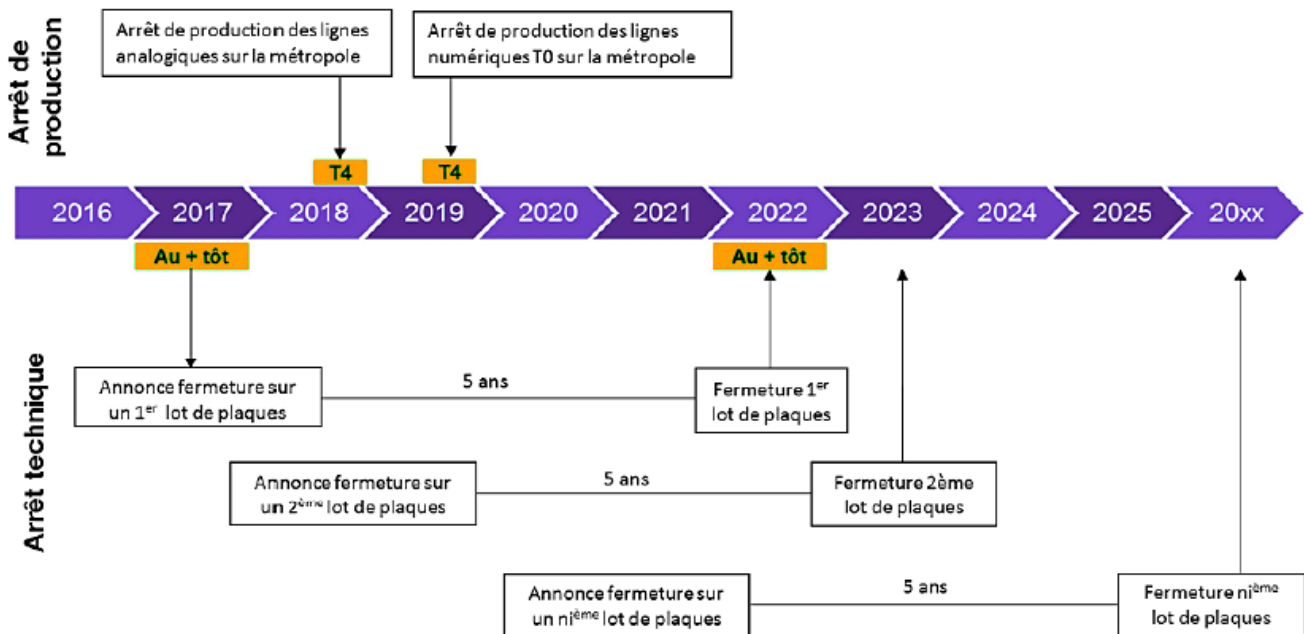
Arrêt de production

Arrêt de production des lignes analogiques sur la métropole

Arrêt de production des lignes numériques T0 sur la métropole

T4

T4

2016 2017 2018 2019 2020 2021 2022 2023 2024 2025 20xx

Au + tôt

Au + tôt

Arrêt technique

Annonce fermeture sur un 1$^{er}$ lot de plaques

5 ans

Fermeture 1$^{er}$ lot de plaques

Annonce fermeture sur un 2$^{ème}$ lot de plaques

5 ans

Fermeture 2ème lot de plaques

Annonce fermeture sur un ni$^{ème}$ lot de plaques

5 ans

Fermeture ni$^{ème}$ lot de plaques